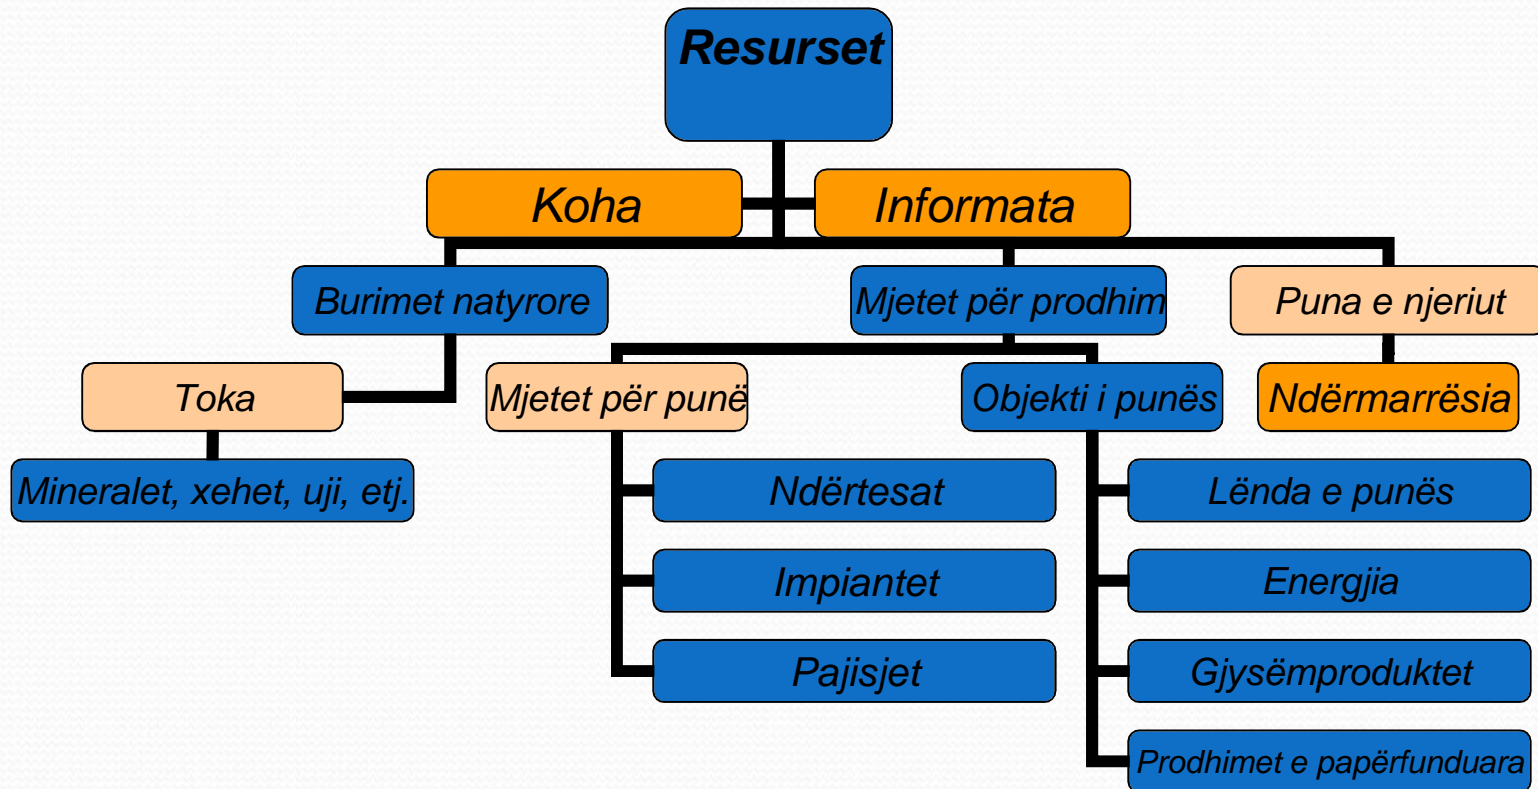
Resurset

Koha

Informata

Burimet natyrore

Mjetet për prodhim

Puna e njeriut

Toka

Mjetet për punë

Objekti i punës

Ndërmarrësia

Mineralet, xehet, uji, etj.

Ndërtesat

Impiantet

Pajisjet

Lënda e punës

Energjia

Gjysëmproduktet

Prodhimet e papërfunduara